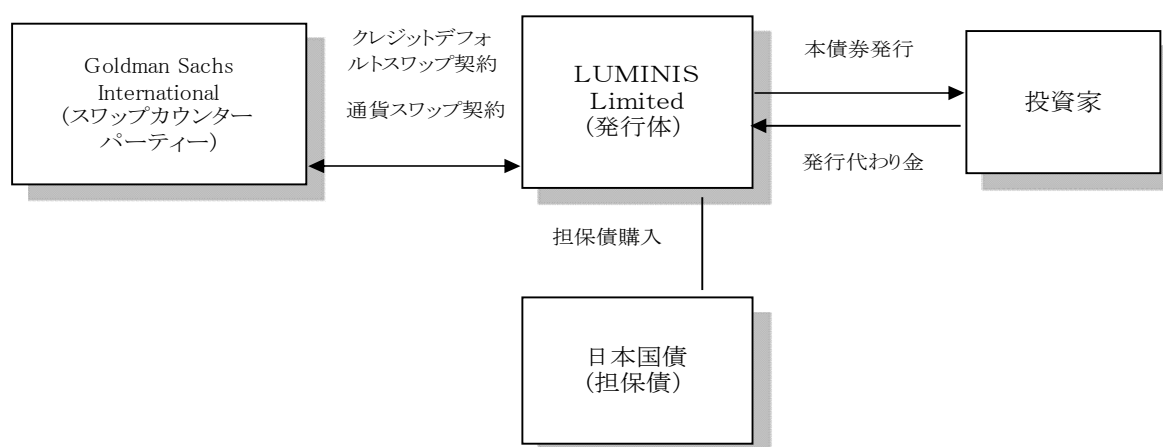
Goldman Sachs International
(スワップカウンターパーティー)

クレジットデフォルトスワップ契約

通貨スワップ契約

LUMINIS Limited
(発行体)

本債券発行

発行代わり金

投資家

担保債購入

日本国債
(担保債)